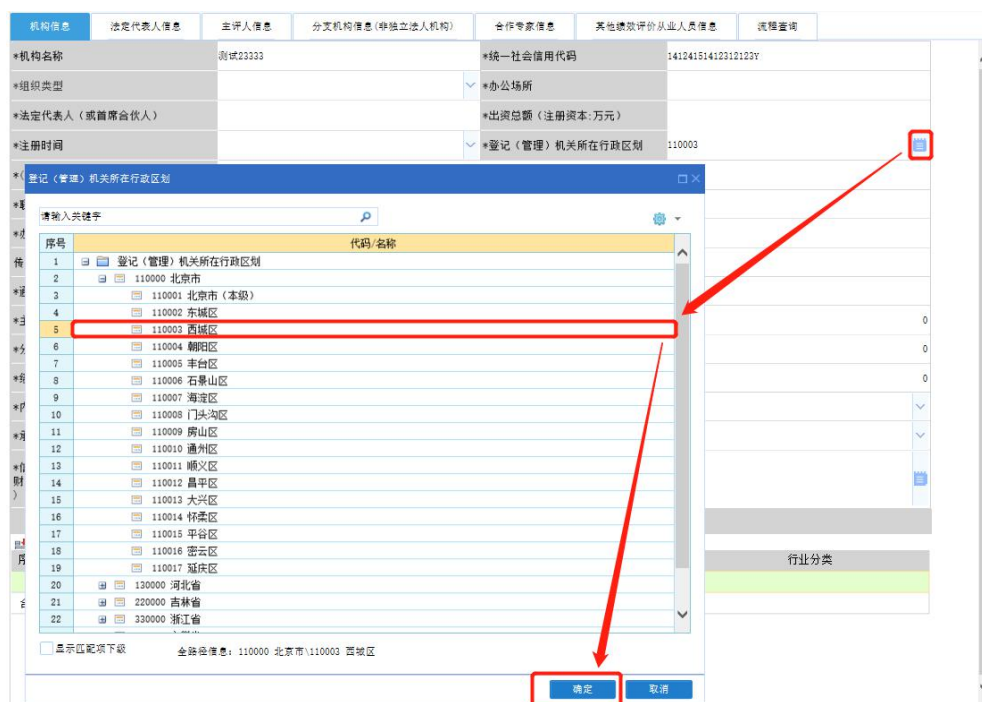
机构信息 | 法定代表人信息 | 主评人信息 | 分支机构信息(非独立法人机构) | 合作专家信息 | 其他绩效评价从业人员信息 | 流程查询

*机构名称 测试23333
*统一社会信用代码 14124151412312123Y
*组织类型
*办公场所
*法定代表人（或首席合伙人）
*出资总额（注册资本:万元）
*注册时间
*登记（管理）机关所在行政区划 110003

登记（管理）机关所在行政区划

请输入关键字

| 序号 | 代码/名称 |
|---|---|
| 1 | 登记（管理）机关所在行政区划 |
| 2 | 110000 北京市 |
| 3 | 110001 北京市（本级） |
| 4 | 110002 东城区 |
| 5 | 110003 西城区 |
| 6 | 110004 朝阳区 |
| 7 | 110005 丰台区 |
| 8 | 110006 石景山区 |
| 9 | 110007 海淀区 |
| 10 | 110008 门头沟区 |
| 11 | 110009 房山区 |
| 12 | 110010 通州区 |
| 13 | 110011 顺义区 |
| 14 | 110012 昌平区 |
| 15 | 110013 大兴区 |
| 16 | 110014 怀柔区 |
| 17 | 110015 平谷区 |
| 18 | 110016 密云区 |
| 19 | 110017 延庆区 |
| 20 | 130000 河北省 |
| 21 | 220000 吉林省 |
| 22 | 330000 浙江省 |

显示匹配项下级
全路径信息：110000 北京市\110003 西城区

0
0
0
行业分类

确定 取消